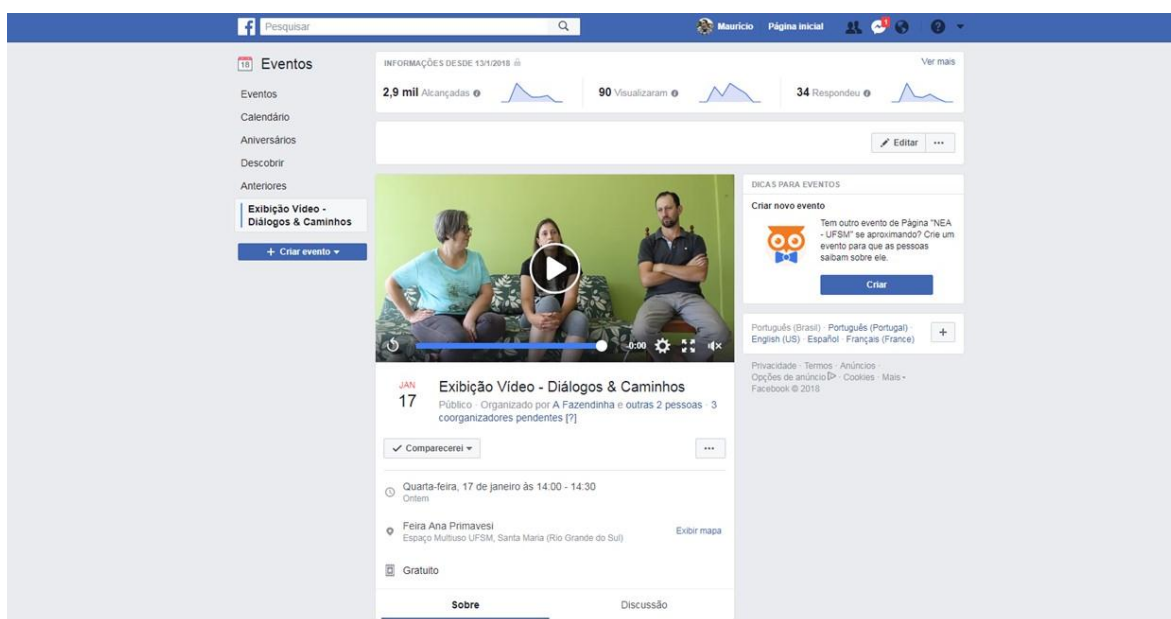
Pesquisar

Maurício Página inicial

18 Eventos

Eventos
Calendário
Aniversários
Descobrir
Anteriores
Exibição Vídeo - Diálogos & Caminhos

+ Criar evento

INFORMAÇÕES DESDE 13/1/2018

Ver mais

2,9 mil Alcançadas

90 Visualizaram

34 Respondeu

Editar ···

-0:00

JAN
17

Exibição Vídeo - Diálogos & Caminhos

Público · Organizado por A Fazendinha e outras 2 pessoas · 3 coorganizadores pendentes [?]

✓ Comparecerei

···

Quarta-feira, 17 de janeiro às 14:00 - 14:30
Ontem

Feira Ana Primavesi
Espaço Multiuso UFSM, Santa Maria (Rio Grande do Sul)

Exibir mapa

Gratuito

Sobre

Discussão

DICAS PARA EVENTOS

Criar novo evento

Tem outro evento de Página "NEA - UFSM" se aproximando? Crie um evento para que as pessoas saibam sobre ele.

Criar

Português (Brasil) · Português (Portugal) · English (US) · Español · Français (France)

+

Privacidade · Termos · Anúncios · Opções de anúncio · Cookies · Mais ·
Facebook © 2018